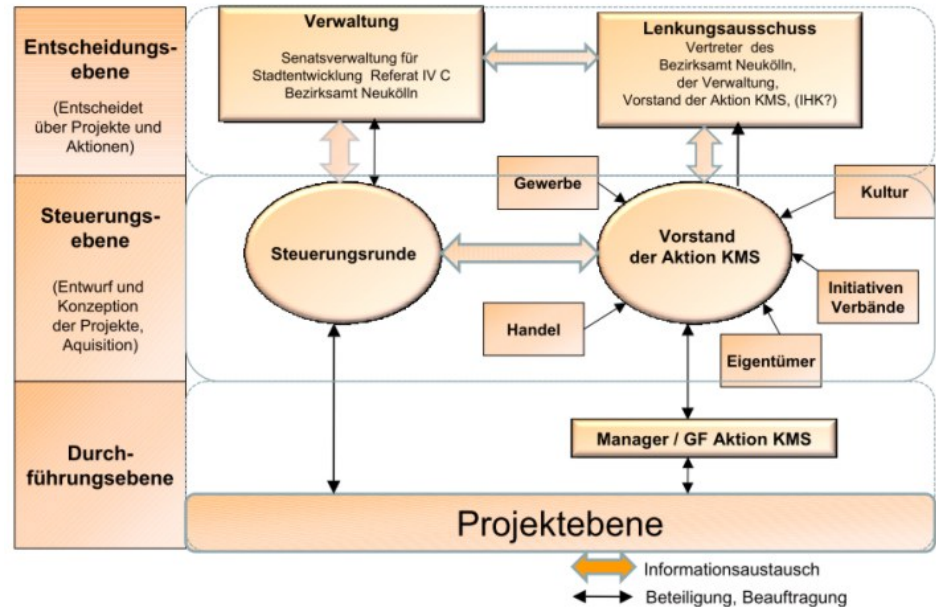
Entscheidungsebene

(Entscheidet über Projekte und Aktionen)

Verwaltung

Senatsverwaltung für Stadtentwicklung Referat IV C
Bezirksamt Neukölln

Lenkungsausschuss
Vertreter des Bezirksamt Neukölln, der Verwaltung, Vorstand der Aktion KMS, (IHK?)

Steuerungsebene

(Entwurf und Konzeption der Projekte, Aquisition)

Gewerbe

Kultur

Steuerungsrunde

Vorstand der Aktion KMS

Initiativen Verbände

Handel

Eigentümer

Durchführungsebene

Manager / GF Aktion KMS

Projektebene

Informationsaustausch

Beteiligung, Beauftragung